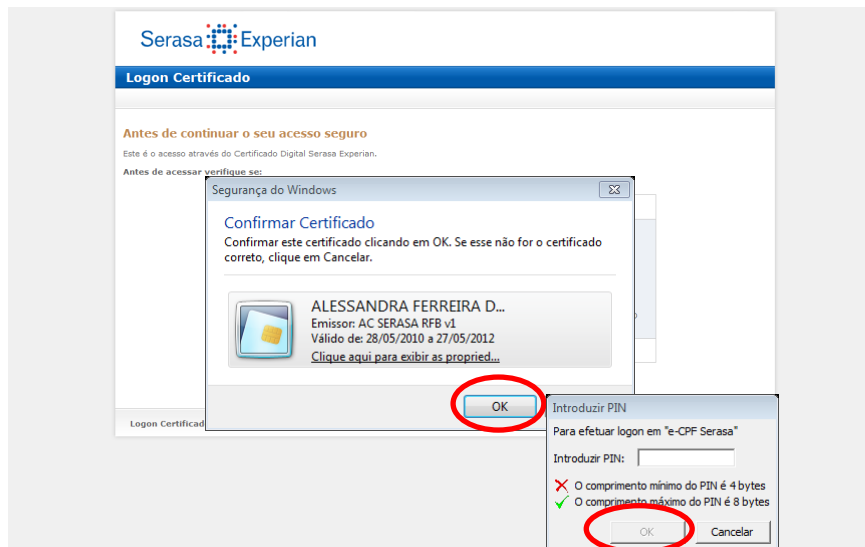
Serasa Experian

Logon Certificado

Antes de continuar o seu acesso seguro

Este é o acesso através do Certificado Digital Serasa Experian.

Antes de acessar verifique se:

Segurança do Windows

Confirmar Certificado

Confirmar este certificado clicando em OK. Se esse não for o certificado correto, clique em Cancelar.

ALESSANDRA FERREIRA D...
Emissor: AC SERASA RFB v1
Válido de: 28/05/2010 a 27/05/2012
Clique aqui para exibir as propried...

OK

Logon Certificad

Introduzir PIN

Para efetuar logon em "e-CPF Serasa"

Introduzir PIN:

O comprimento mínimo do PIN é 4 bytes
O comprimento máximo do PIN é 8 bytes

OK
Cancelar